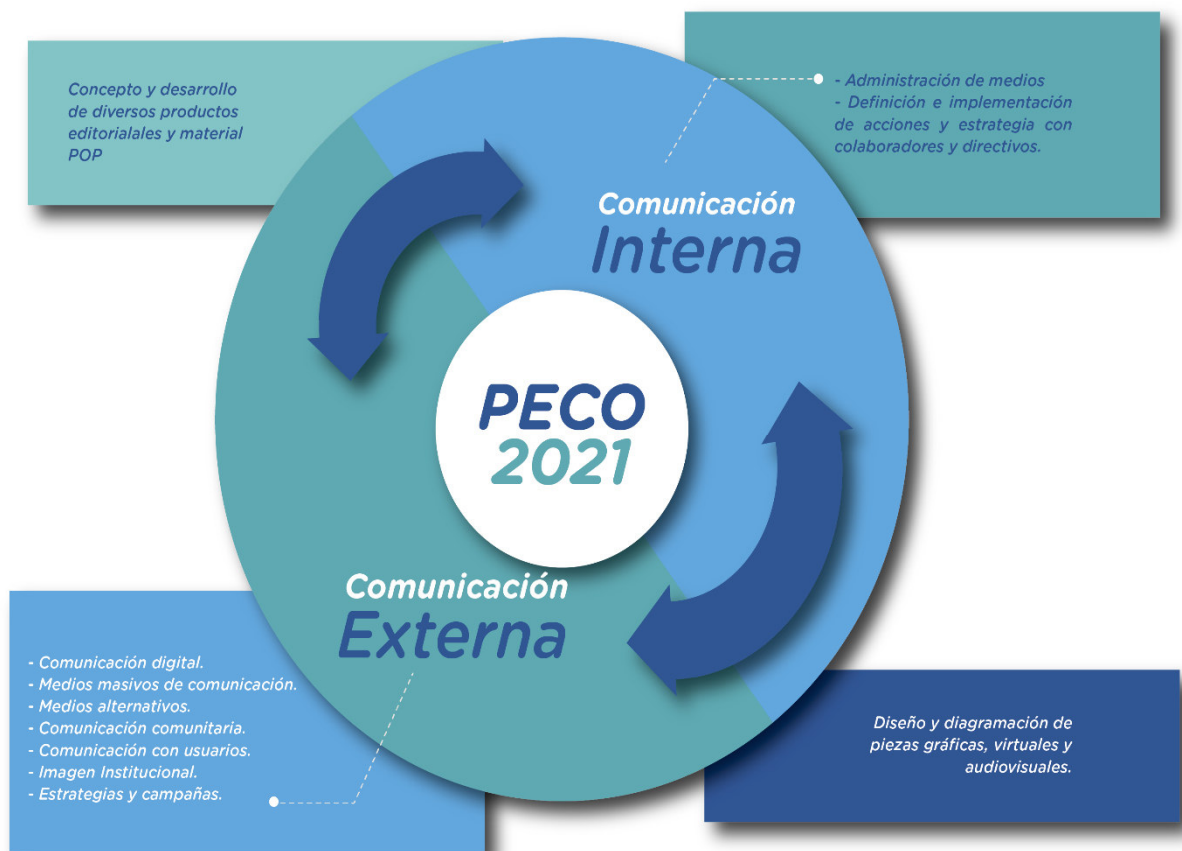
Concepto y desarrollo de diversos productos editorialales y material POP

- Administración de medios
- Definición e implementación de acciones y estrategia con colaboradores y directivos.

Comunicación
Interna

PECO
2021

Comunicación
Externa

- Comunicación digital.
- Medios masivos de comunicación.
- Medios alternativos.
- Comunicación comunitaria.
- Comunicación con usuarios.
- Imagen Institucional.
- Estrategias y campañas.

Diseño y diagramación de piezas gráficas, virtuales y audiovisuales.